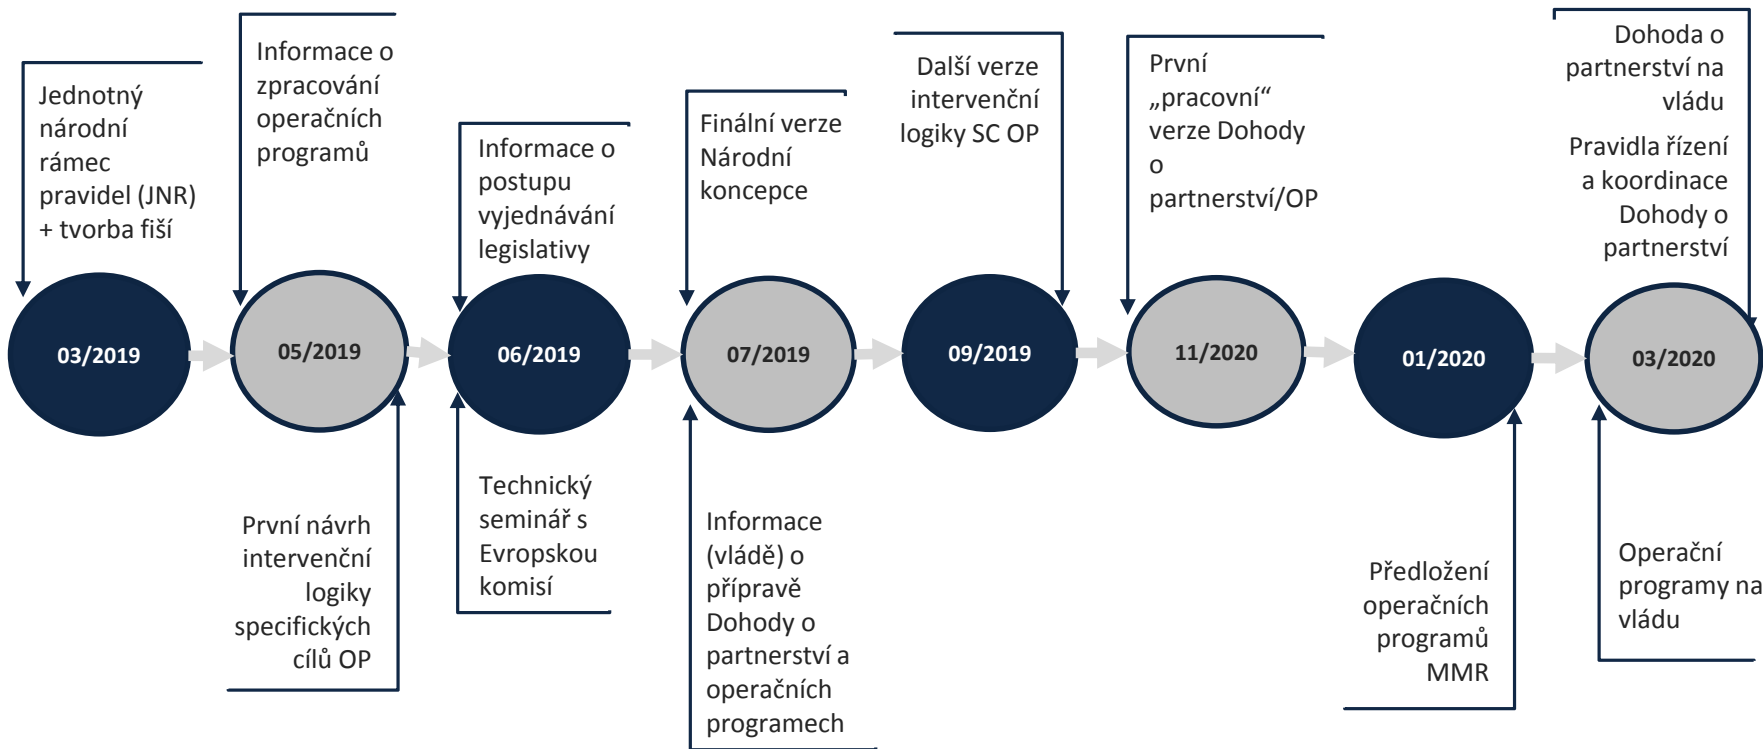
Jednotný národní rámec pravidel (JNR) + tvorba fiší

Informace o zpracování operačních programů

Informace o postupu vyjednávání legislativy

Finální verze Národní koncepce

Další verze intervenční logiky SC OP

První „pracovní“ verze Dohody o partnerství/OP

Dohoda o partnerství na vládu

Pravidla řízení a koordinace Dohody o partnerství

03/2019

05/2019

06/2019

07/2019

09/2019

11/2020

01/2020

03/2020

První návrh intervenční logiky specifických cílů OP

Technický seminář s Evropskou komisí

Informace (vládě) o přípravě Dohody o partnerství a operačních programech

Předložení operačních programů MMR

Operační programy na vládu